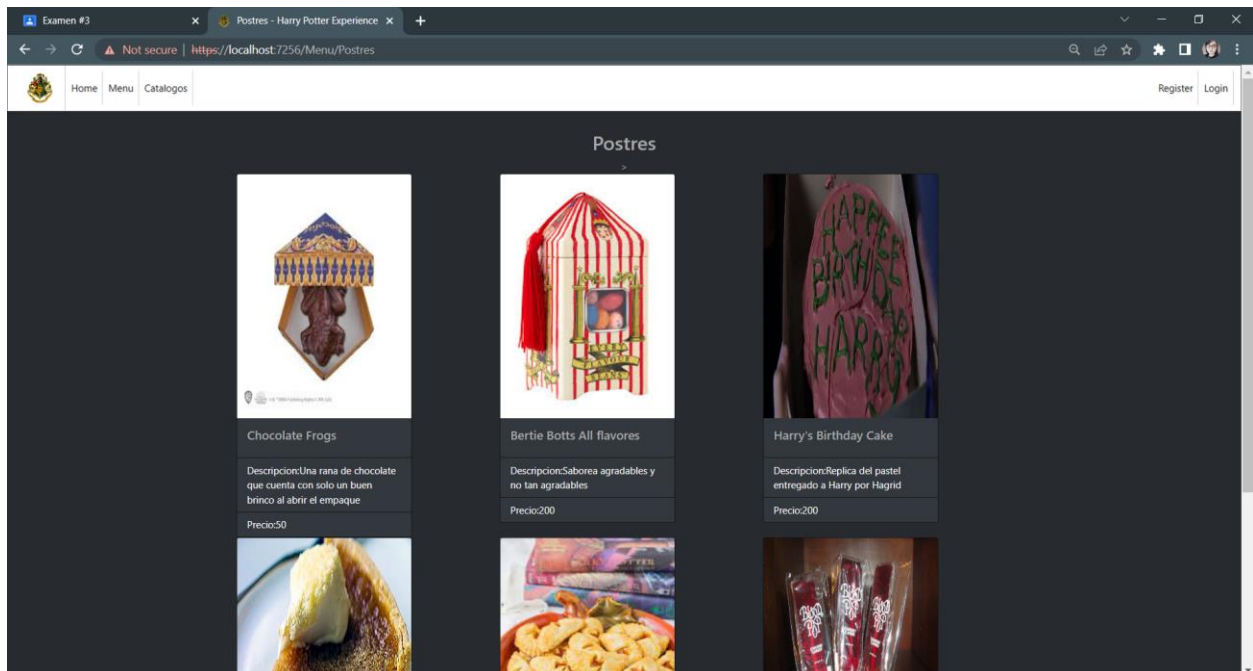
Examen #3

Postres - Harry Potter Experience

Not secure | https://localhost:7256/Menu/Postres

Home Menu Catalogos

Register Login

Postres

>

Chocolate Frogs

Descripcion:Una rana de chocolate que cuenta con solo un buen brinco al abrir el empaque

Precio:50

Bertie Botts All flavores

Descripcion:Saborea agradables y no tan agradables

Precio:200

Harry's Birthday Cake

Descripcion:Replica del pastel entregado a Harry por Hagrid

Precio:200